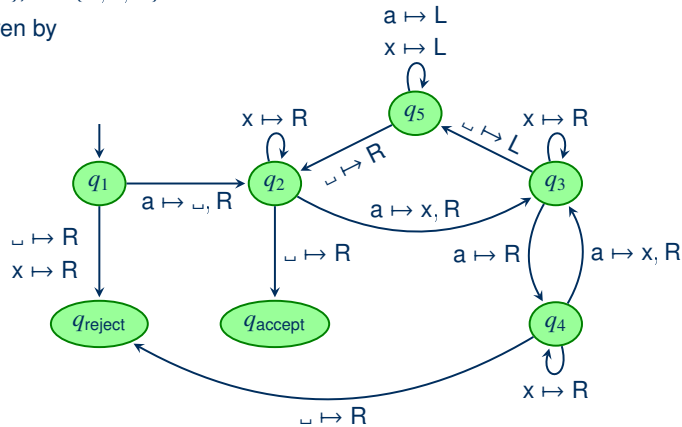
en by

$a \mapsto L$
$x \mapsto L$

$q_5$

$x \mapsto R$

$x \mapsto R$

$\sqcup \mapsto L$

$\sqcup \mapsto R$

$q_1$

$q_2$

$q_3$

$a \mapsto \sqcup, R$

$a \mapsto x, R$

$\sqcup \mapsto R$
$x \mapsto R$

$\sqcup \mapsto R$

$a \mapsto R$

$a \mapsto x, R$

$q_{\text{reject}}$

$q_{\text{accept}}$

$q_4$

$x \mapsto R$

$\sqcup \mapsto R$